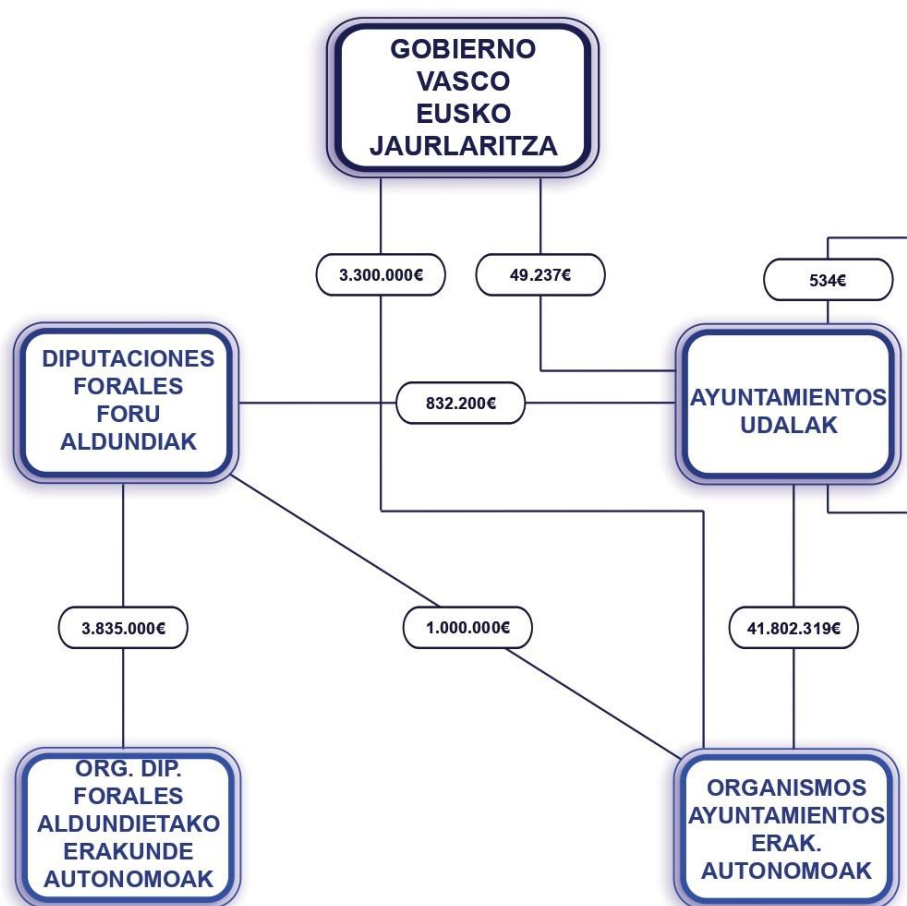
GOBIERNO VASCO EUSKO JAURLARITZA

3.300.000€

49.237€

534€

DIPUTACIONES FORALES FORU ALDUNDIAK

832.200€

AYUNTAMIENTOS UDALAK

3.835.000€

1.000.000€

41.802.319€

ORG. DIP. FORALES ALDUNDIETAKO ERAKUNDE AUTONOMOAK

ORGANISMOS AYUNTAMIENTOS ERAK. AUTONOMOAK